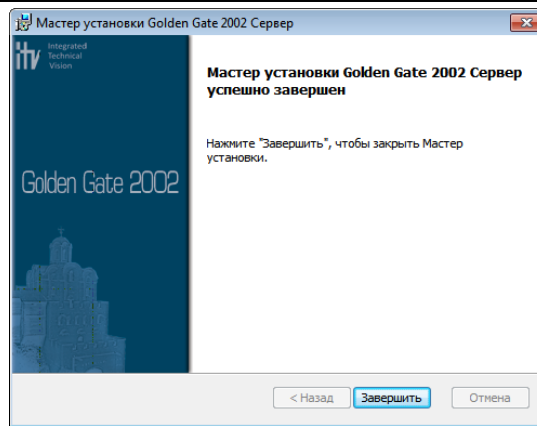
Мастер установки Golden Gate 2002 Сервер

itv Integrated Technical Vision

Golden Gate 2002

Мастер установки Golden Gate 2002 Сервер успешно завершен

Нажмите "Завершить", чтобы закрыть Мастер установки.

< Назад Завершить Отмена